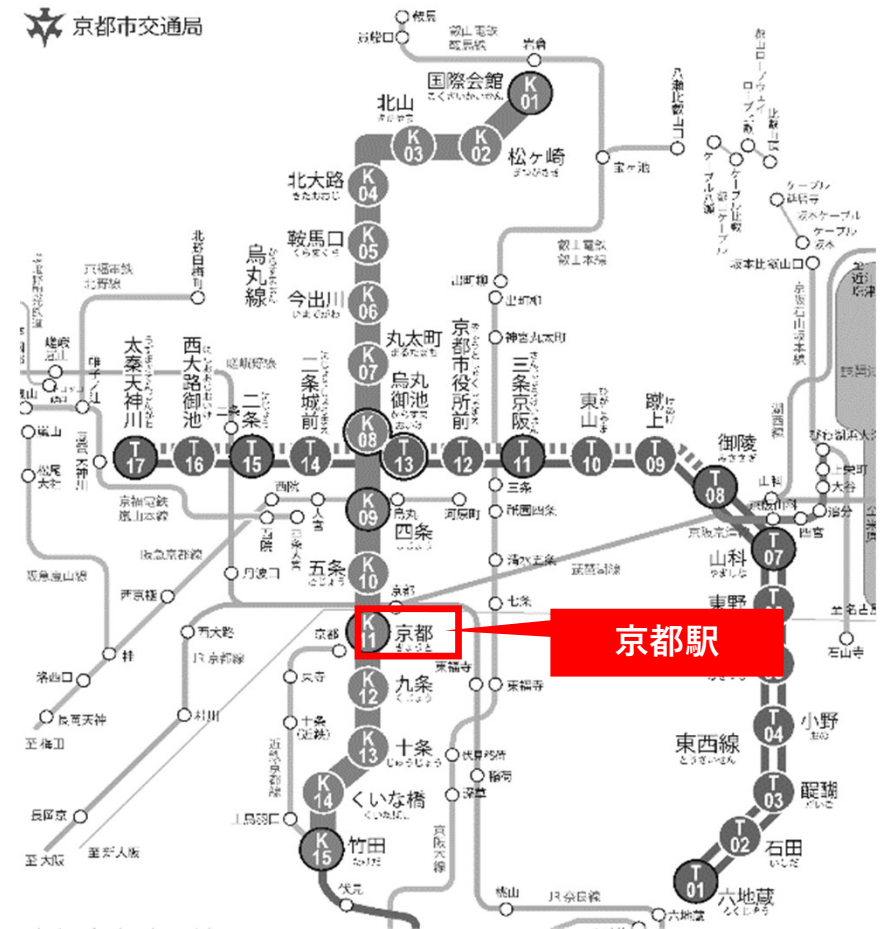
京都市交通局

国際会館
K 01
松ヶ崎
K 02
北山
K 03
北大路
K 04
鞍馬口
K 05
今出川
K 06
丸太町
K 07
烏丸御池
K 08
K 09
四条
五条
K 10
京都
K 11
九条
K 12
十条
K 13
くいな橋
K 14
竹田
K 15

烏丸線

太秦天神川
T 17
西大路御池
T 16
二条
T 15
二条城前
T 14
T 13
京都市役所前
T 12
三条京阪
T 11
東山
T 10
蹴上
T 09
御陵
T 08
山科
T 07
東野
T
T 04
小野
T 03
醍醐
T 02
石田
T 01
六地蔵

東西線

京都駅

岩倉
宝ヶ池
山科
京阪山科
四宮
追分
大谷
上栄町
浜大津
石山寺
三条
祇園四条
清水五条
七条
東福寺
伏見稲荷
深草
桃山
六地蔵
伏見
上鳥羽口
十条
東寺
西大路
桂
桂川
洛西口
長岡天神
長岡京
西院
大宮
丹波口
嵐山
松尾大社
二条
円町
花園
太秦
嵯峨嵐山
帷子ノ辻
北野白梅町
出町柳
神宮丸太町
河原町
烏丸
四条
西京極
桂
京阪本線
JR京都線
JR奈良線
近鉄京都線
阪急京都線
京福電鉄嵐山本線
叡山電鉄叡山本線
叡山電鉄鞍馬線
ケーブル比叡
ロープ比叡
比叡山ロープウェイ
坂本比叡山口
ケーブル延暦寺
ケーブル坂本
京阪石山坂本線
湖西線
京阪京津線
至大阪
至梅田
至新大阪